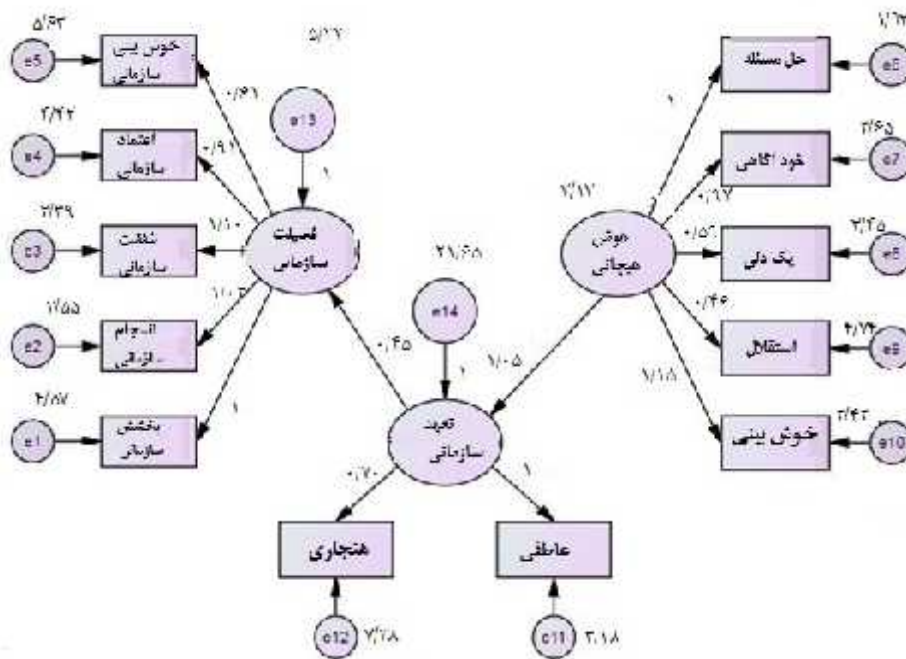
۵/۶۳
e5
خوش بینی سازمانی
۵/۲۲
e13
۱/۶۲
حل مسئله
e6
۰/۶۱
۲/۲۲
e4
اعتماد سازمانی
۰/۹۱
۱
۱
۲/۶۵
خود آگاهی
e7
۳/۱۲
۰/۶۲
۲/۳۹
e3
شفقت سازمانی
۱/۱۰
تمامیت سازمانی
۲۱/۶۸
هوش هیجانی
۰/۵۲
یک دلی
۳/۲۵
e8
۱/۵۵
e2
انسجام سازمانی
۱/۰۲
e14
۰/۴۶
۴/۷۴
استقلال
e9
۰/۴۵
۱
۱/۰۵
۲/۸۷
e1
بخشش سازمانی
۱
تعهد سازمانی
۱/۱۸
۲/۴۲
خوش بینی
e10
۰/۷۰
۱
هنجاری
عاطفی
e12
۳/۲۸
e11
۳/۱۸